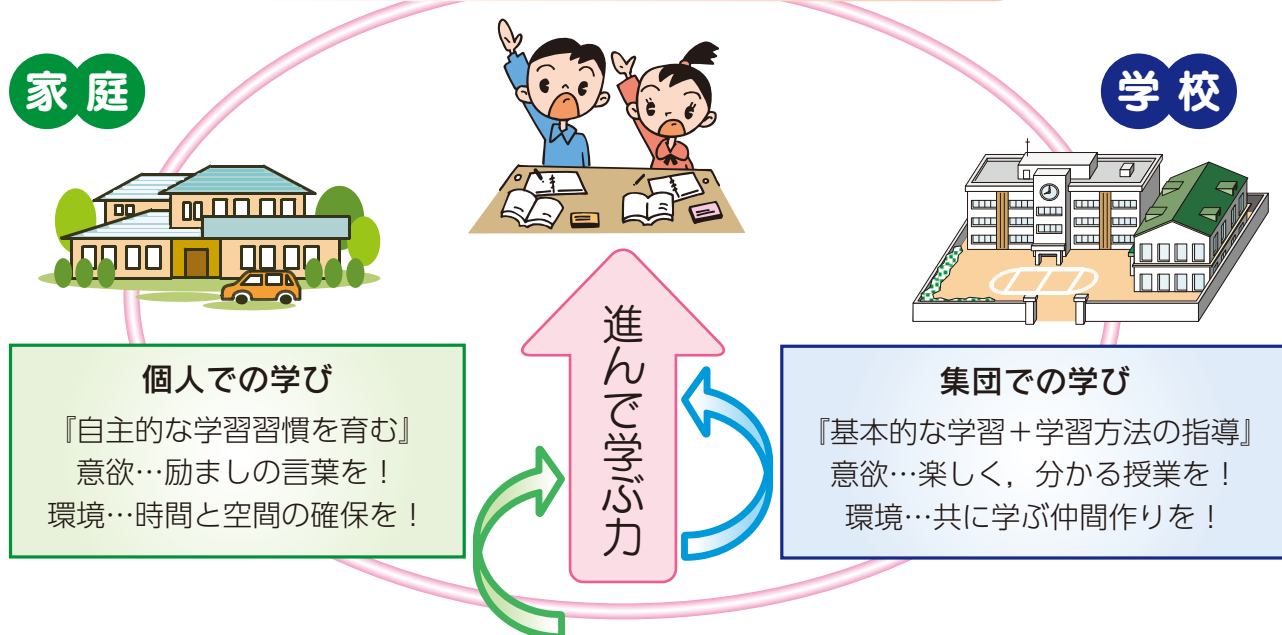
家庭

学校

個人での学び
『自主的な学習習慣を育む』
意欲…励ましの言葉を！
環境…時間と空間の確保を！

進んで学ぶ力

集団での学び
『基本的な学習＋学習方法の指導』
意欲…楽しく，分かる授業を！
環境…共に学ぶ仲間作りを！